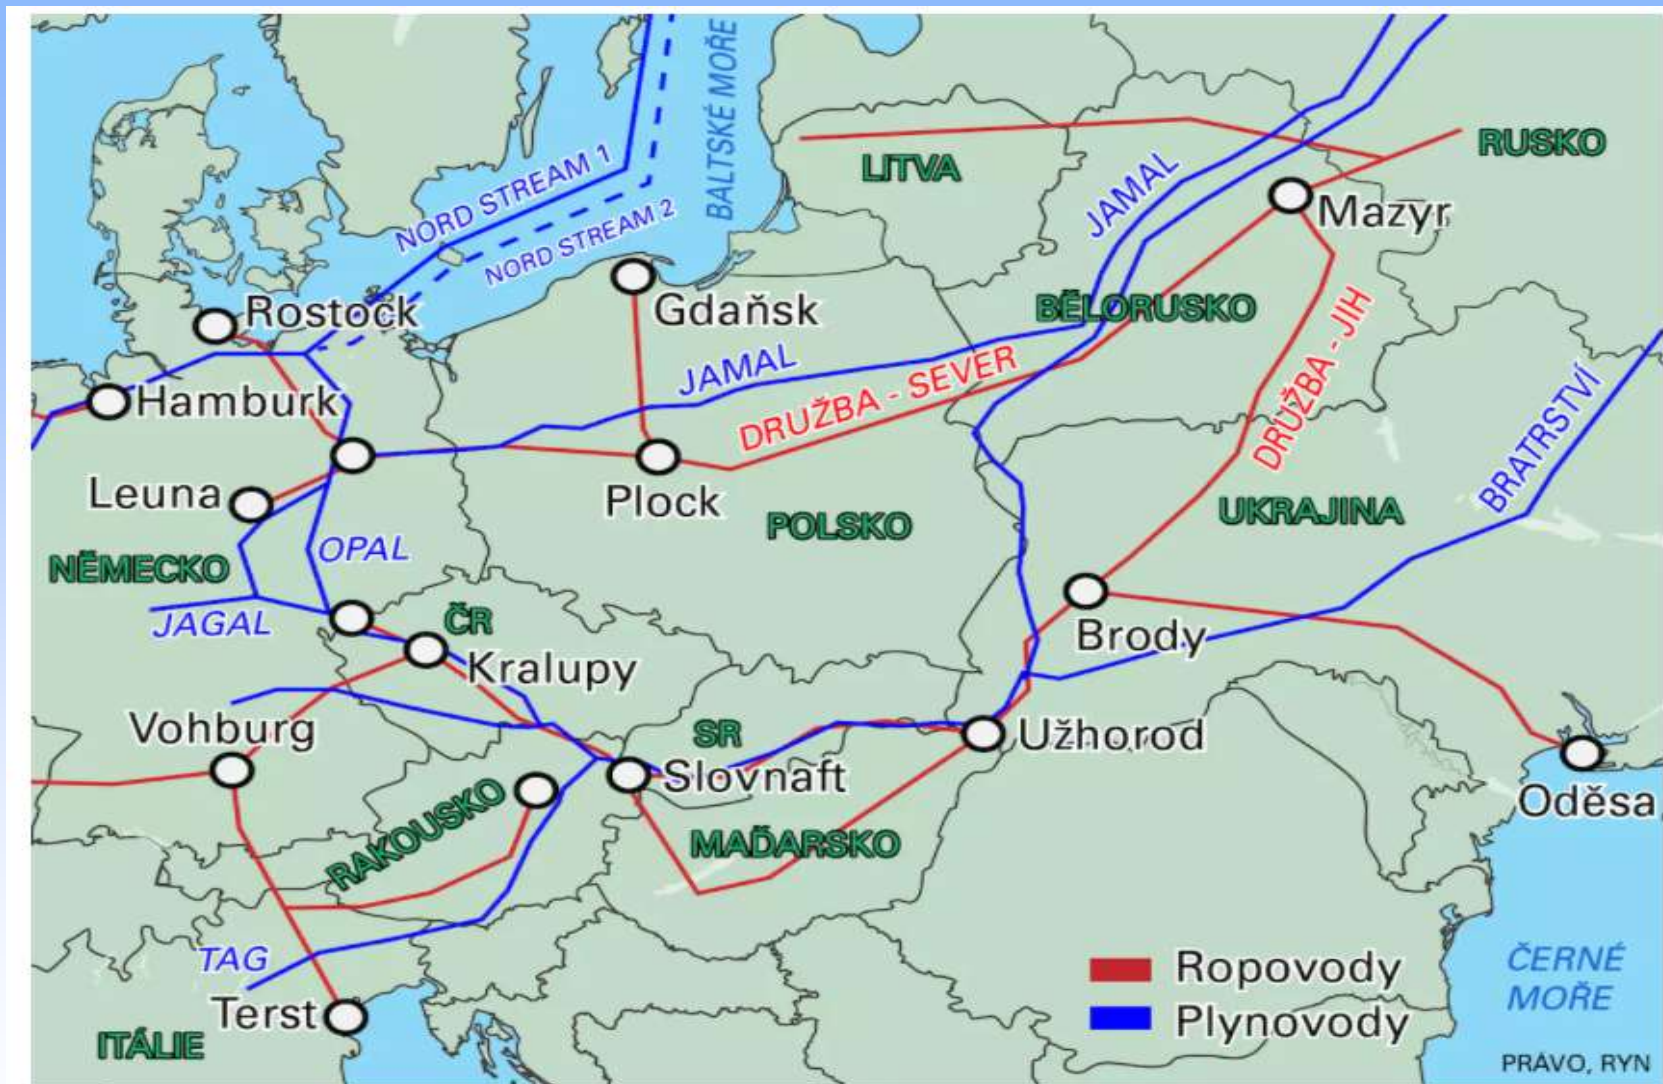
NORD STREAM 1
NORD STREAM 2
BALTSKÉ MOŘE
LITVA
RUSKO
JAMAL
Mazyr
Rostock
Gdańsk
BĚLORUSKO
JAMAL
DRUŽBA - SEVER
DRUŽBA - JIH
Hamburk
Plock
Leuna
POLSKO
UKRAJINA
BRATRSTVÍ
OPAL
NĚMECKO
JAGAL
ČR
Kralupy
Brody
SR
Vohburg
Užhorod
Slovnaft
RAKOUSKO
MAĎARSKO
Oděsa
TAG
Terst
ITÁLIE
Ropovody
Plynovody
ČERNÉ MOŘE
PRÁVO, RYN